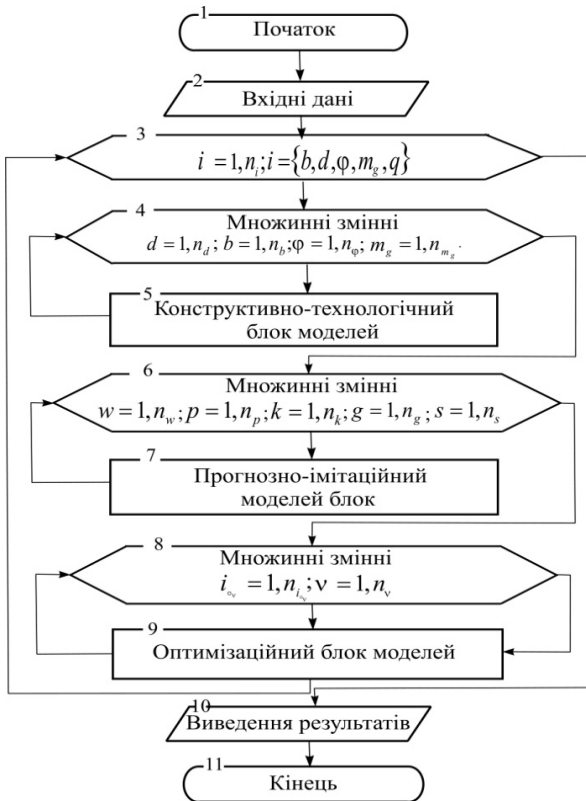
1
Початок

2
Вхідні дані

3
$i = 1, n_i; i = \{b, d, \varphi, m_g, q\}$

4
Множинні змінні
$d = 1, n_d; b = 1, n_b; \varphi = 1, n_\varphi; m_g = 1, n_{m_g}$

5
Конструктивно-технологічний блок моделей

6
Множинні змінні
$w = 1, n_w; p = 1, n_p; k = 1, n_k; g = 1, n_g; s = 1, n_s$

7
Прогнозно-імітаційний моделей блок

8
Множинні змінні
$i_{o_\nu} = 1, n_{i_{o_\nu}}; \nu = 1, n_\nu$

9
Оптимізаційний блок моделей

10
Виведення результатів

11
Кінець